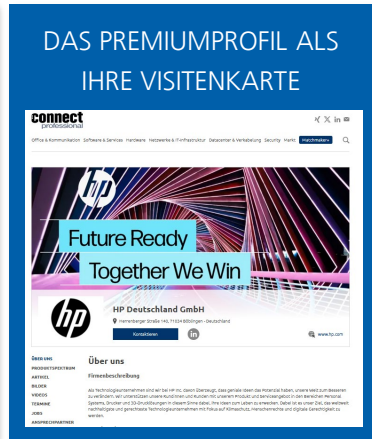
DAS PREMIUMPROFIL ALS IHRE VISITENKARTE

connect professional

Office & Kommunikation Software & Services Hardware Netzwerke & IT-Infrastruktur Datacenter & Verkabelung Security Markt Matchmaker+

hp

Future Ready

Together We Win

HP Deutschland GmbH

Herrenberger Straße 140, 71034 Böblingen - Deutschland

Kontaktieren

www.hp.com

ÜBER UNS
PRODUKTSPEKTRUM
ARTIKEL
BILDER
VIDEOS
TERMINE
JOBS
ANSPRECHPARTNER

Über uns

Firmenbeschreibung

Als Technologieunternehmen sind wir bei HP Inc. davon überzeugt, dass geniale Ideen das Potenzial haben, unsere Welt zum Besseren zu verändern. Wir unterstützen unsere Kundinnen und Kunden mit unserem Produkt und Serviceangebot in den Bereichen Personal Systems, Drucken und 3D-Druck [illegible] Ihre Ideen zum Leben zu erwecken. Dabei ist es unser Ziel, das weltweit nachhaltigste und gerechteste Technologieunternehmen mit Fokus auf Klimaschutz, Menschenrechte und digitale Gerechtigkeit zu werden.